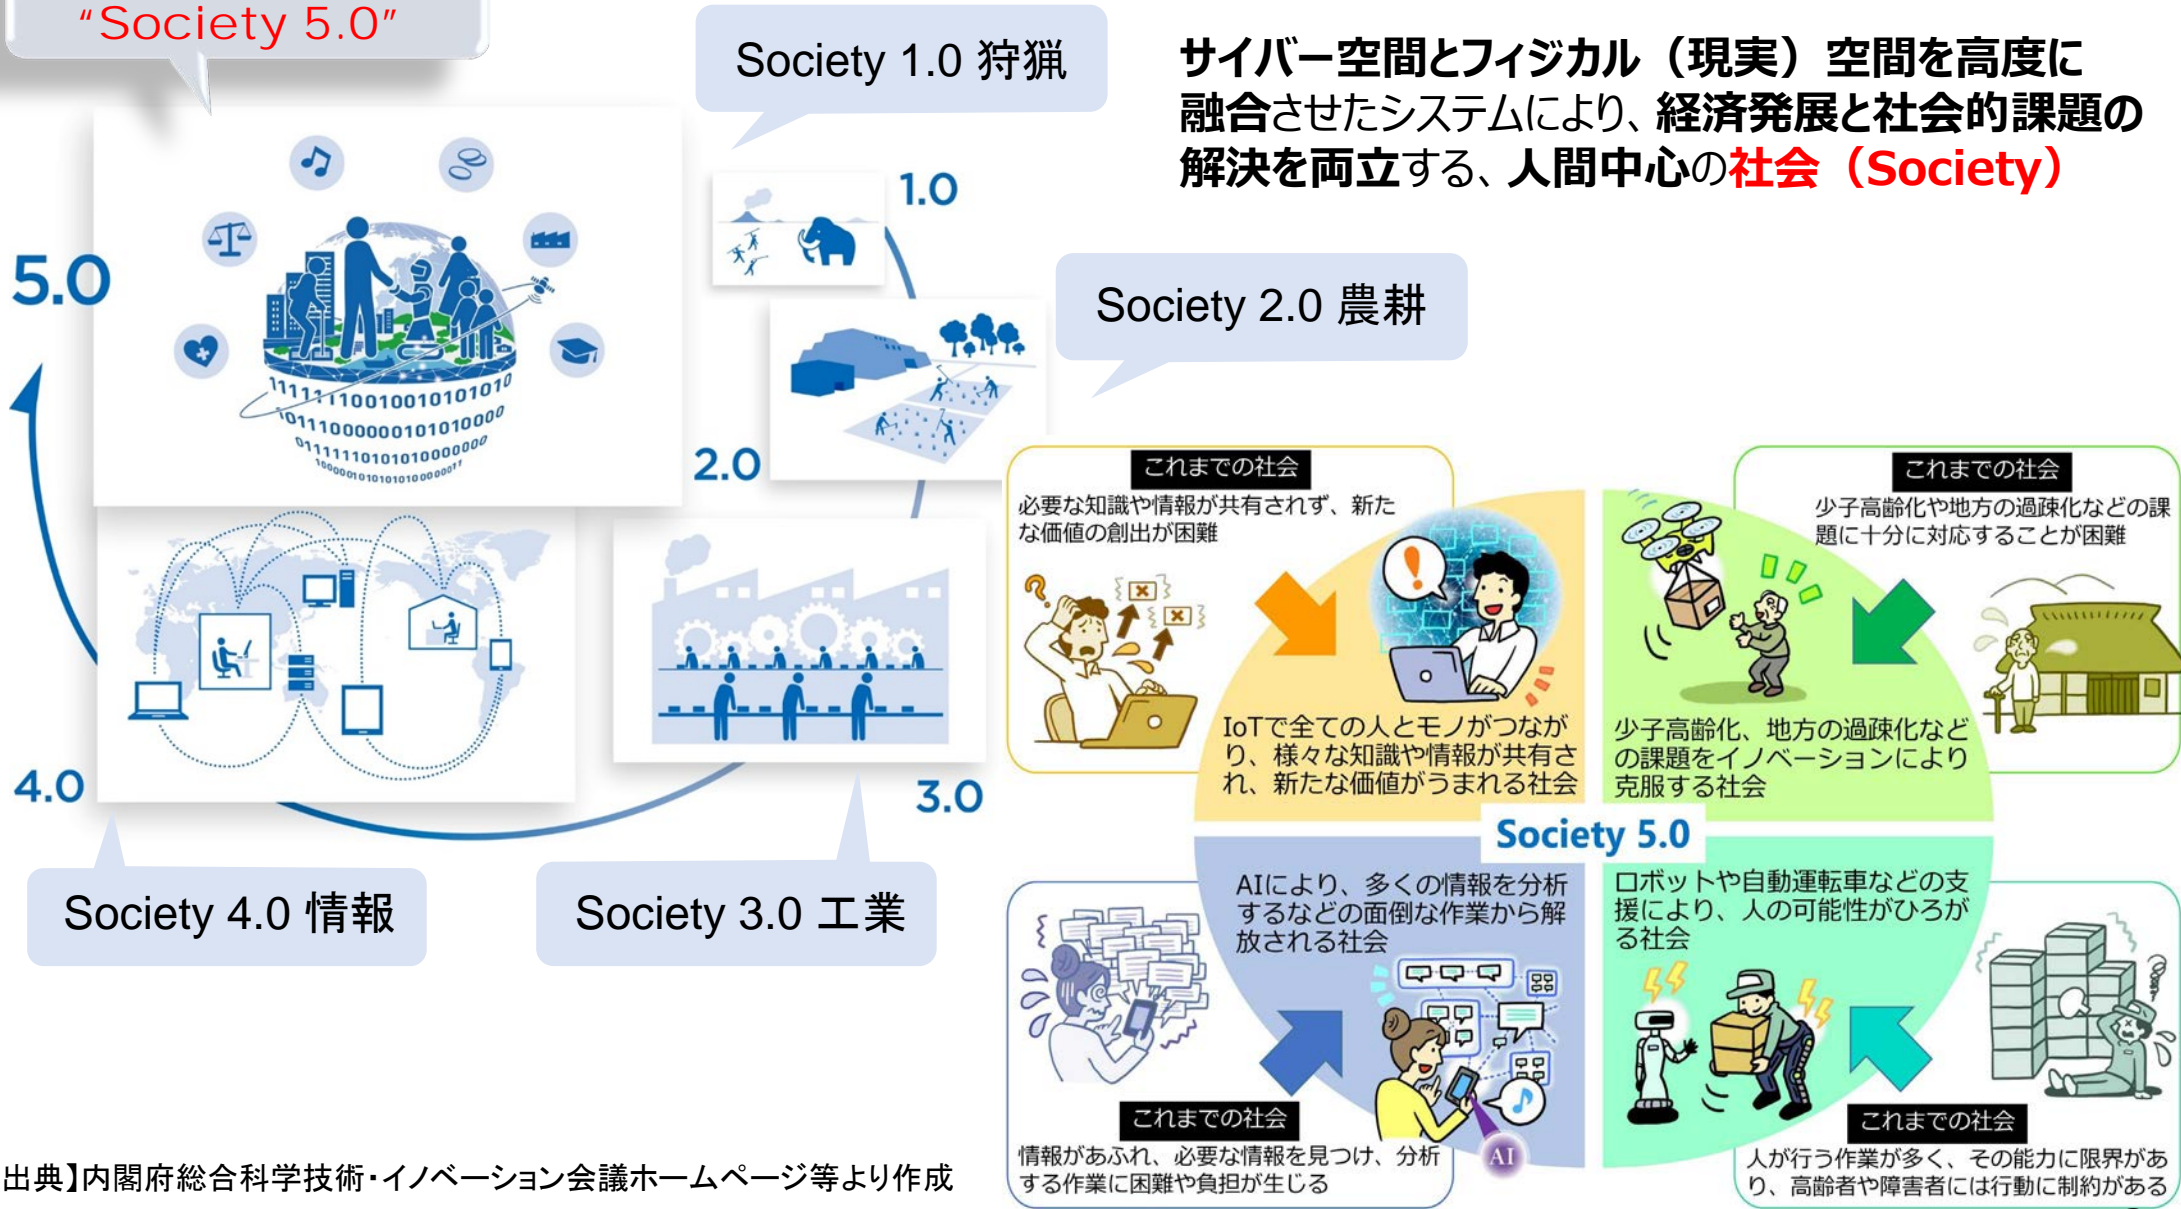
"Society 5.0"

Society 1.0 狩猟

サイバー空間とフィジカル（現実）空間を高度に融合させたシステムにより、経済発展と社会的課題の解決を両立する、人間中心の社会（Society）

1.0

5.0

Society 2.0 農耕

2.0

これまでの社会
必要な知識や情報が共有されず、新たな価値の創出が困難

これまでの社会
少子高齢化や地方の過疎化などの課題に十分に対応することが困難

IoTで全ての人とモノがつながり、様々な知識や情報が共有され、新たな価値がうまれる社会

少子高齢化、地方の過疎化などの課題をイノベーションにより克服する社会

4.0

3.0

Society 5.0

Society 4.0 情報

Society 3.0 工業

AIにより、多くの情報を分析するなどの面倒な作業から解放される社会

ロボットや自動運転車などの支援により、人の可能性がひろがる社会

これまでの社会
情報があふれ、必要な情報を見つけ、分析する作業に困難や負担が生じる

AI

これまでの社会
人が行う作業が多く、その能力に限界があり、高齢者や障害者には行動に制約がある

出典】内閣府総合科学技術・イノベーション会議ホームページ等より作成